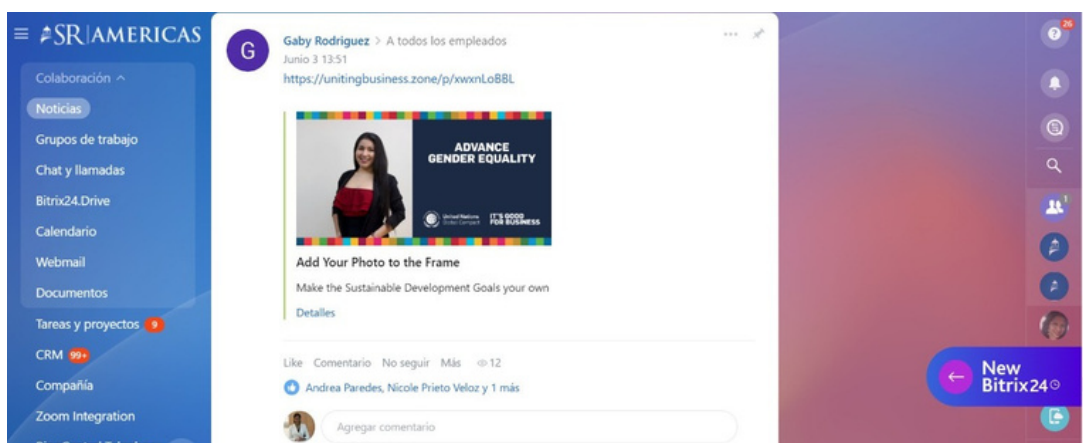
SR AMERICAS

Colaboración ^
Noticias
Grupos de trabajo
Chat y llamadas
Bitrix24.Drive
Calendario
Webmail
Documentos
Tareas y proyectos 9
CRM 99+
Compañía
Zoom Integration

G
Gaby Rodriguez > A todos los empleados
Junio 3 13:51
https://unitingbusiness.zone/p/xwxnLoBBL

ADVANCE GENDER EQUALITY
United Nations Global Compact
IT'S GOOD FOR BUSINESS

Add Your Photo to the Frame
Make the Sustainable Development Goals your own
Detalles

Like Comentario No seguir Más 12
Andrea Paredes, Nicole Prieto Veloz y 1 más
Agregar comentario

26
1
New Bitrix24